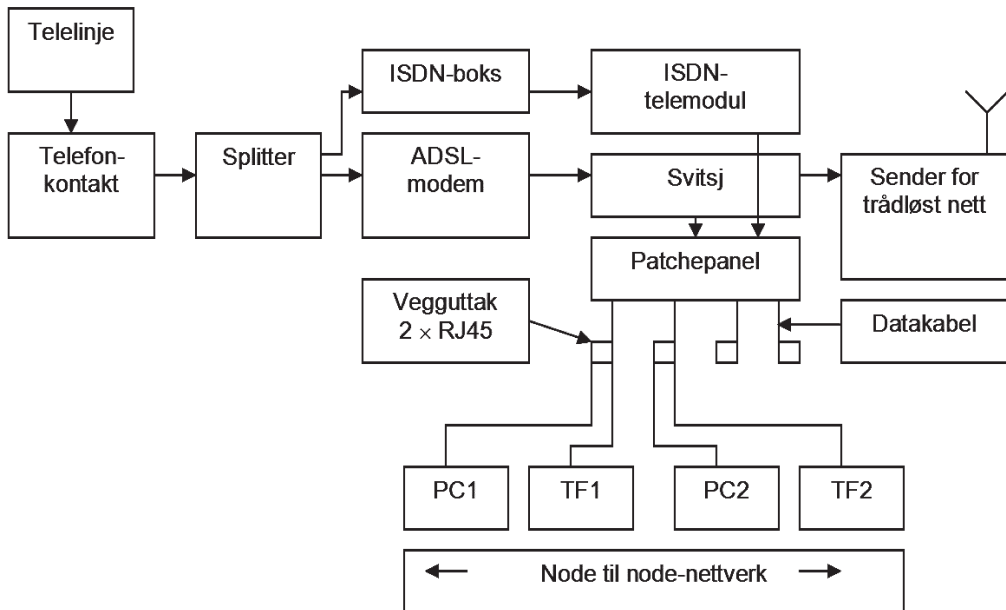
Telelinje

Telefonkontakt

Splitter

ISDN-boks

ISDN-telemodul

ADSL-modem

Svitsj

Sender for trådløst nett

Patchepanel

Vegguttak $2 \times$ RJ45

Datakabel

PC1

TF1

PC2

TF2

Node til node-nettverk